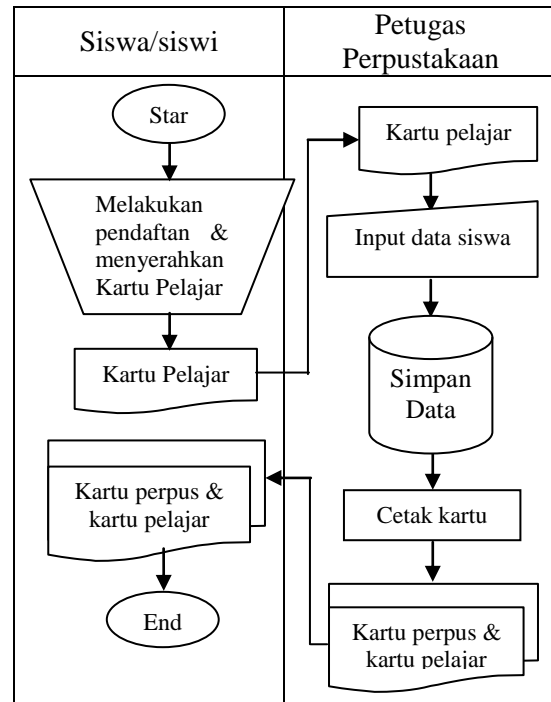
| Siswa/siswi | Petugas Perpustakaan |
|---|---|

Star

Melakukan pendaftan & menyerahkan Kartu Pelajar

Kartu Pelajar

Kartu perpus & kartu pelajar

End

Kartu pelajar

Input data siswa

Simpan Data

Cetak kartu

Kartu perpus & kartu pelajar